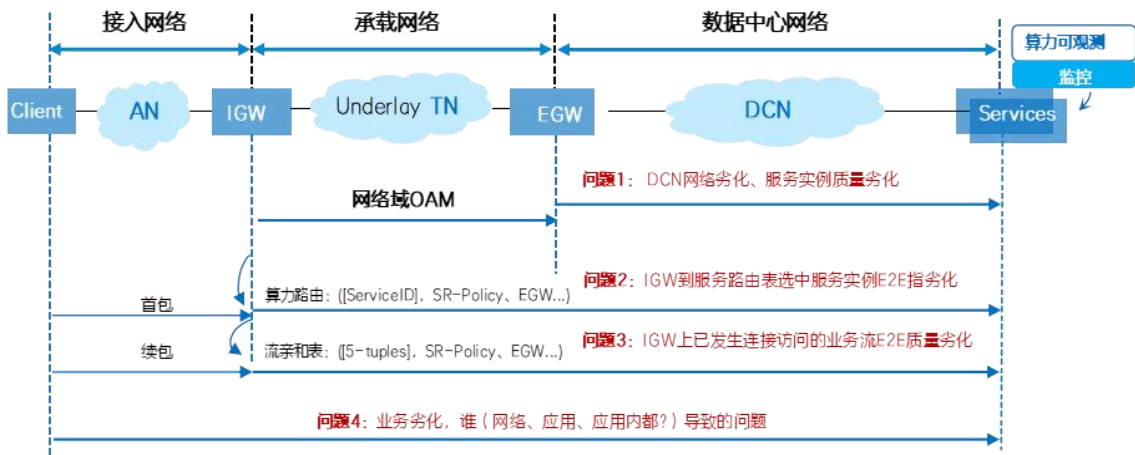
接入网络

承载网络

数据中心网络

算力可观测

监控

Client

AN

IGW

Underlay TN

EGW

DCN

Services

问题1：DCN网络劣化、服务实例质量劣化

网络域OAM

问题2：IGW到服务路由表选中服务实例E2E指劣化

算力路由：([ServiceID]，SR-Policy、EGW...)

首包

问题3：IGW上已发生连接访问的业务流E2E质量劣化

续包

流亲和表：([5-tuples]，SR-Policy、EGW...)

问题4：业务劣化，谁（网络、应用、应用内都?）导致的问题